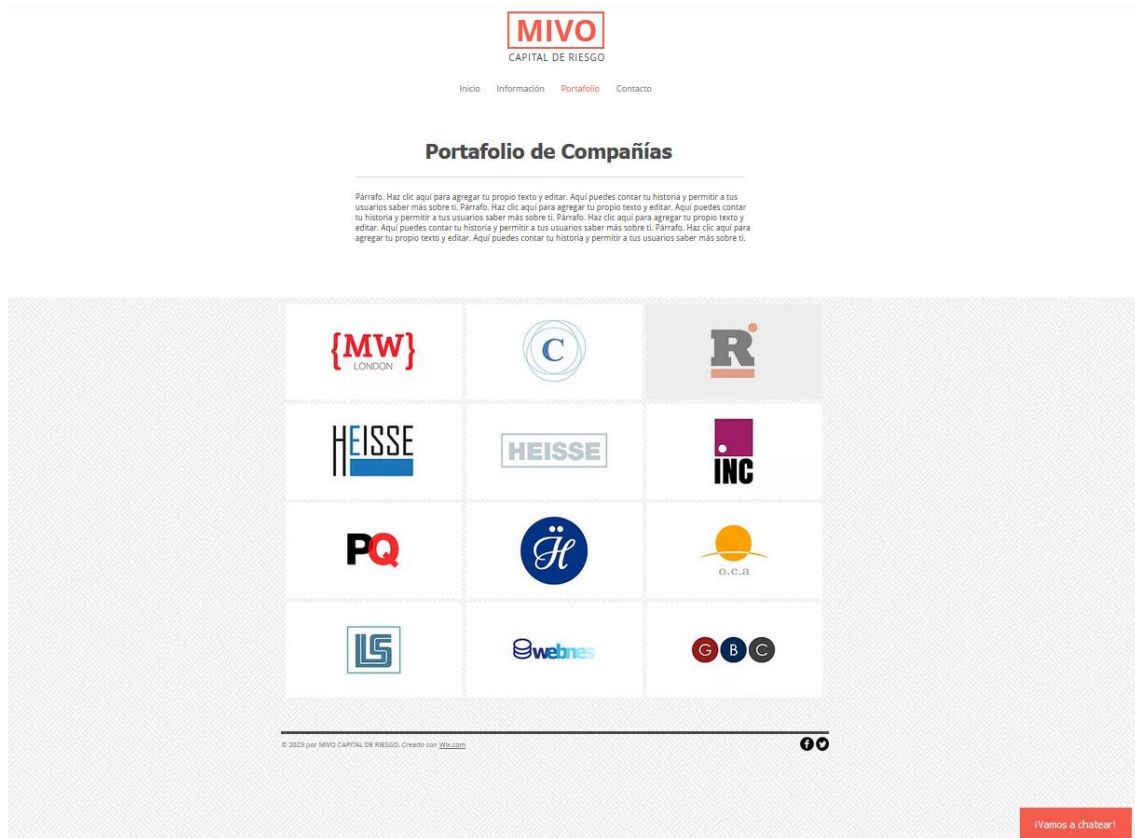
MIVO
CAPITAL DE RIESGO

Inicio Información Portafolio Contacto

Portafolio de Compañías

Párrafo. Haz clic aquí para agregar tu propio texto y editar. Aquí puedes contar tu historia y permitir a tus usuarios saber más sobre ti. Párrafo. Haz clic aquí para agregar tu propio texto y editar. Aquí puedes contar tu historia y permitir a tus usuarios saber más sobre ti. Párrafo. Haz clic aquí para agregar tu propio texto y editar. Aquí puedes contar tu historia y permitir a tus usuarios saber más sobre ti. Párrafo. Haz clic aquí para agregar tu propio texto y editar. Aquí puedes contar tu historia y permitir a tus usuarios saber más sobre ti.

{MW}
LONDON

C

R

HEISSE

HEISSE

INC

PQ

H

o.c.a

LS

webnes

G B C

© 2023 por MIVO CAPITAL DE RIESGO. Creado con Wix.com

¡Vamos a chatear!